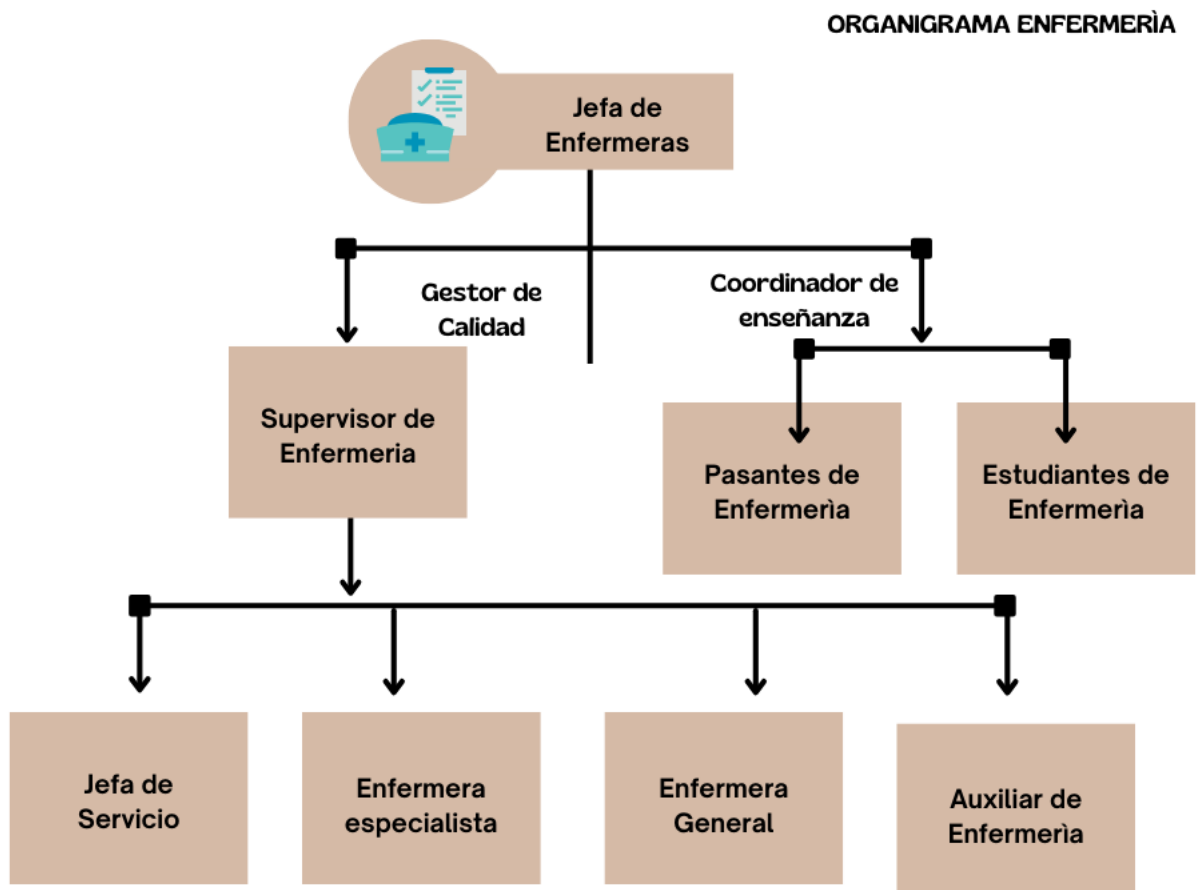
ORGANIGRAMA ENFERMERÌA

Jefa de Enfermeras

Gestor de Calidad

Coordinador de enseñanza

Supervisor de Enfermeria

Pasantes de Enfermerìa

Estudiantes de Enfermerìa

Jefa de Servicio

Enfermera especialista

Enfermera General

Auxiliar de Enfermerìa